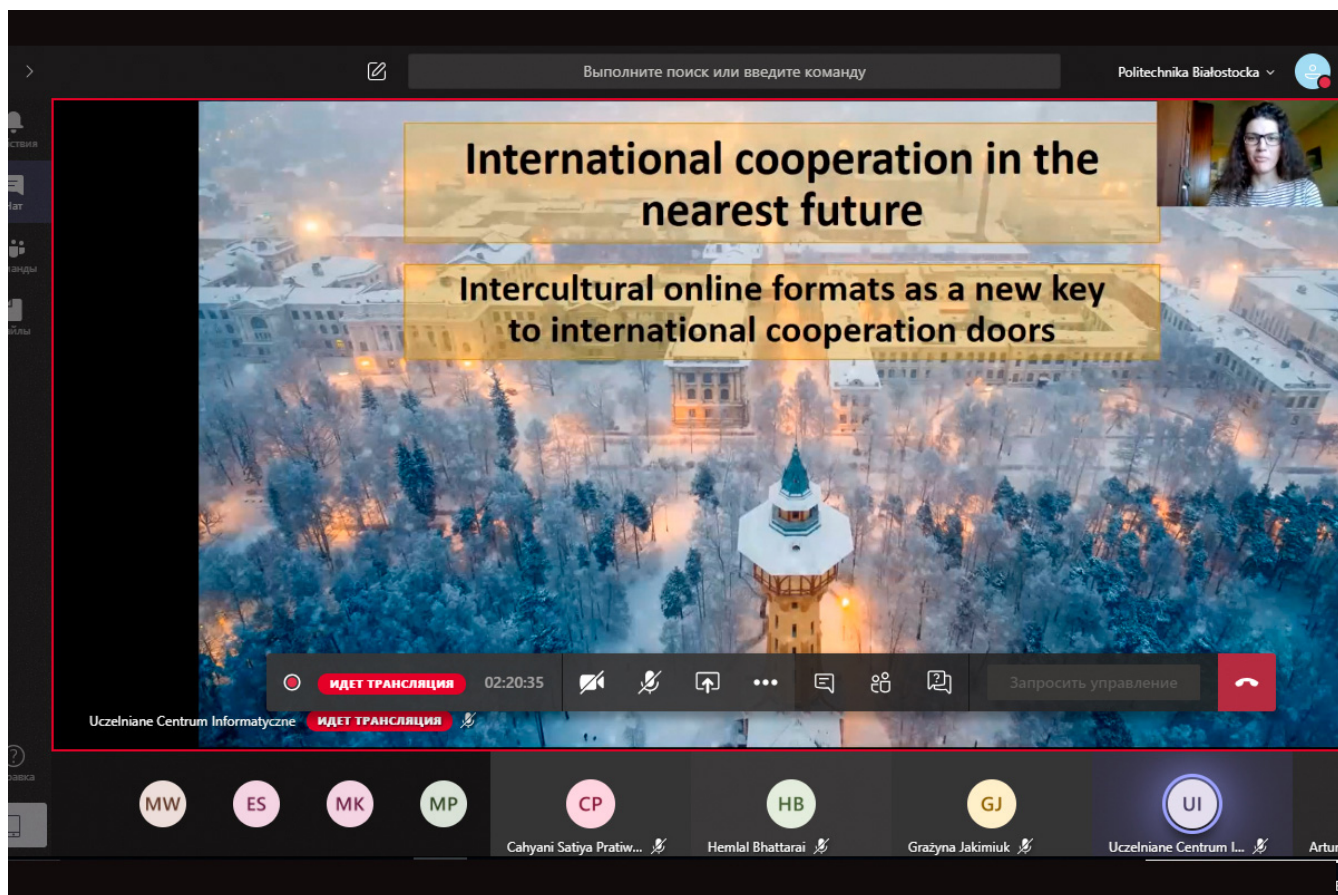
Выполните поиск или введите команду

Politechnika Białostocka

ствия

Чат

манды

айлы

International cooperation in the nearest future

Intercultural online formats as a new key to international cooperation doors

ИДЕТ ТРАНСЛЯЦИЯ 02:20:35

Запросить управление

Uczelniane Centrum Informatyczne ИДЕТ ТРАНСЛЯЦИЯ

равка

MW ES MK MP

CP Cahyani Satiya Pratiw...

HB Hemlal Bhattarai

GJ Grażyna Jakimiuk

UI Uczelniane Centrum I...

Artur